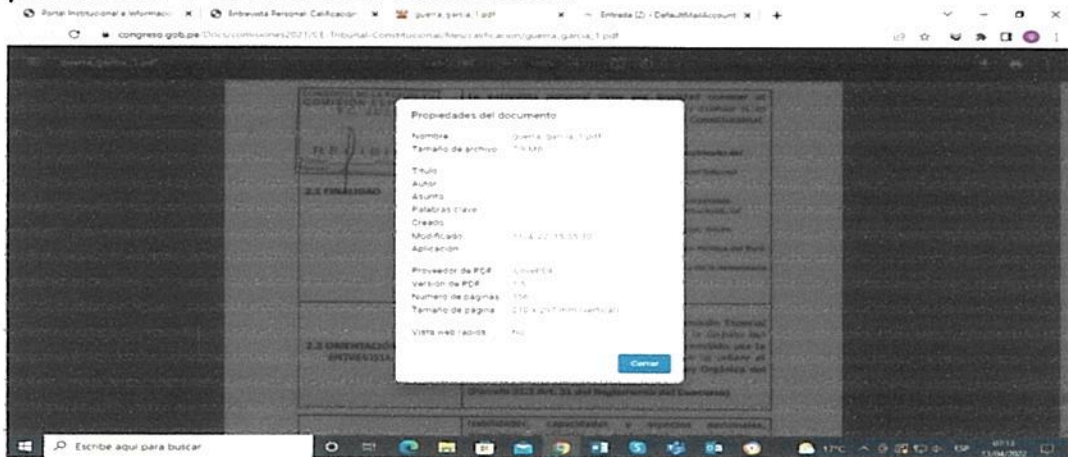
Portal Institucional e Informació ✕ | Entrevista Personal: Calificacior ✕ | guerra_garcia_1.pdf ✕ | Entrada (2) - DefaultMailAccount ✕ | +

congreso.gob.pe/Docs/comisiones2021/CE-Tribunal-Constitucional/files/calificacion/guerra_garcia_1.pdf

guerra_garcia_1.pdf

COMISIÓN

2.2 FINALIDAD

2.3 ORIENTACIÓN ENTREVISTA

Propiedades del documento

Nombre guerra_garcia_1.pdf
Tamaño de archivo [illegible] MB

Título
Autor
Asunto
Palabras clave
Creado
Modificado 11/4/22, 15:35:30
Aplicación

Proveedor de PDF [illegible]
Versión de PDF 1.5
Número de páginas 156
Tamaño de página 210 x 297 mm (vertical)

Vista web rápida No

Cerrar

(Párrafo 22.5 Art. 22 del Reglamento del Concurso)

Escribe aquí para buscar

17°C ESP 07:13 11/04/2022